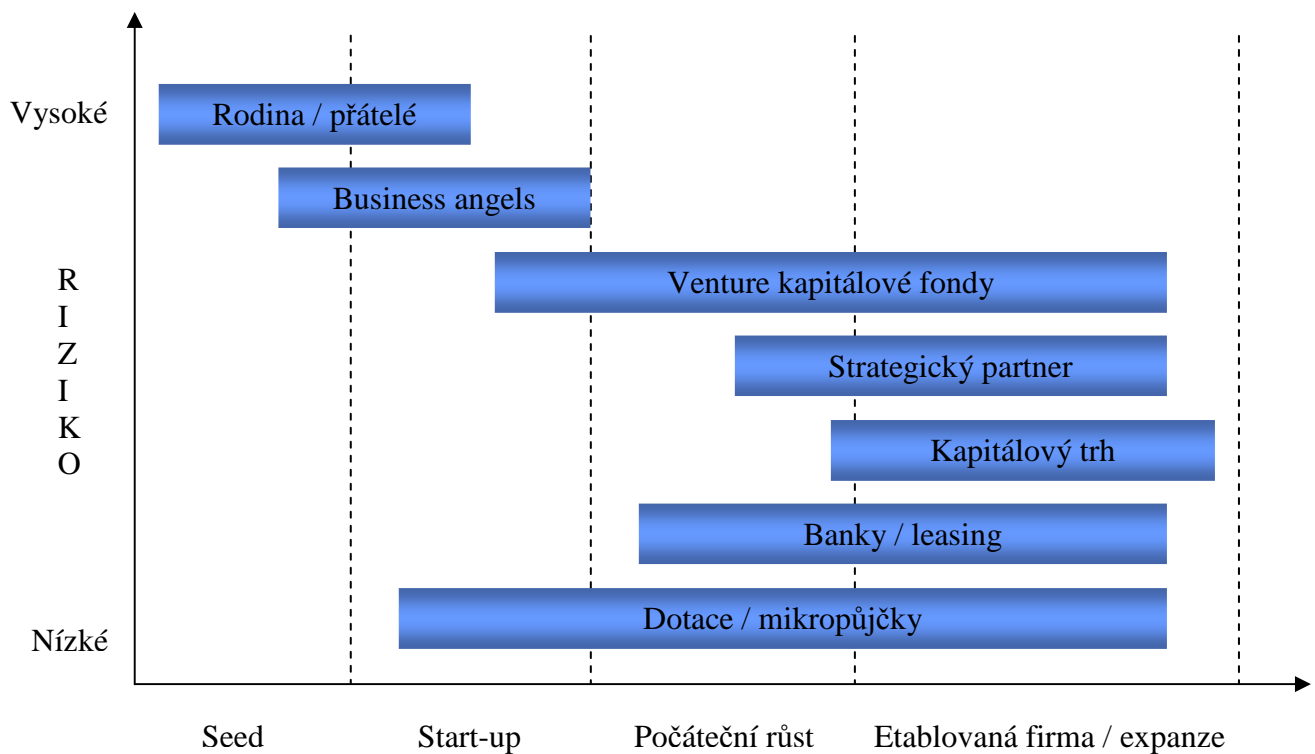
Vysoké

RIZIKO

Nízké

Rodina / přátelé

Business angels

Venture kapitálové fondy

Strategický partner

Kapitálový trh

Banky / leasing

Dotace / mikropůjčky

Seed

Start-up

Počáteční růst

Etablovaná firma / expanze